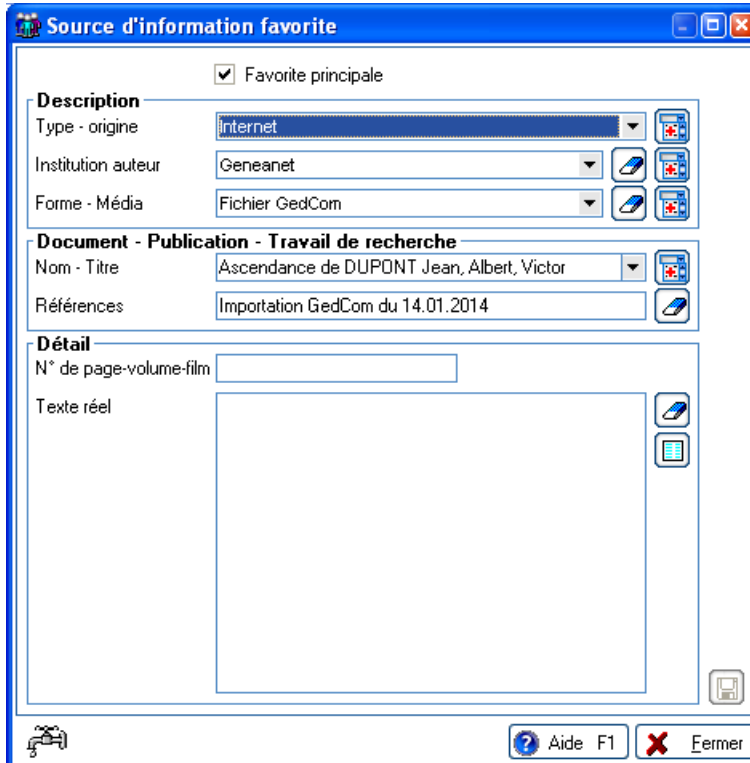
Source d'information favorite

Favorite principale

Description
Type - origine
Internet
Institution auteur
Geneanet
Forme - Média
Fichier GedCom

Document - Publication - Travail de recherche
Nom - Titre
Ascendance de DUPONT Jean, Albert, Victor
Références
Importation GedCom du 14.01.2014

Détail
N° de page-volume-film
Texte réel

Aide F1
Fermer